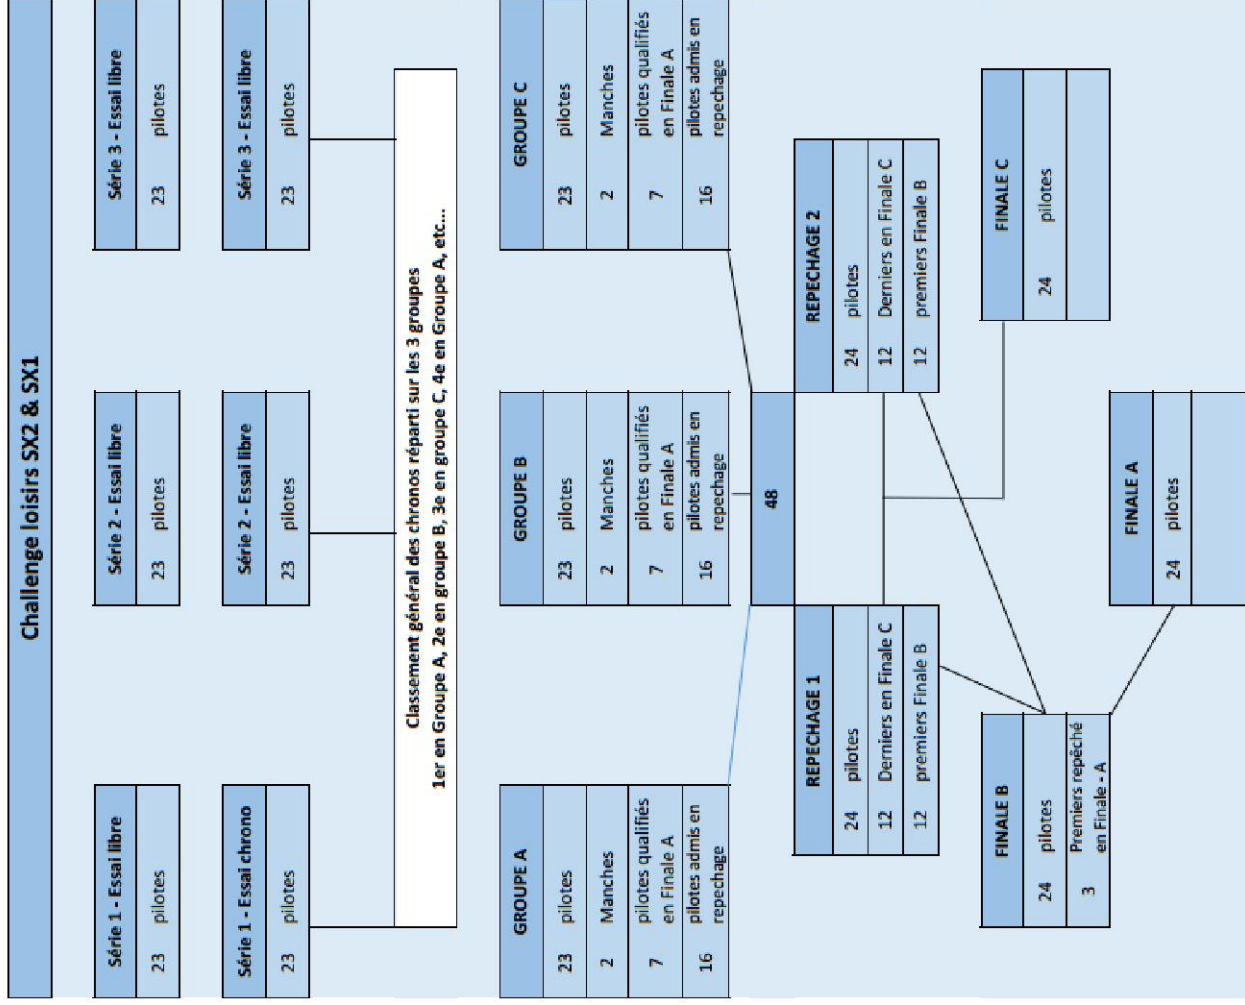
Challenge loisirs SX2 & SX1

| Série 1 - Essai libre | |
|---|---|
| 23 | pilotes |

| Série 2 - Essai libre | |
|---|---|
| 23 | pilotes |

| Série 3 - Essai libre | |
|---|---|
| 23 | pilotes |

| Série 1 - Essai chrono | |
|---|---|
| 23 | pilotes |

| Série 2 - Essai libre | |
|---|---|
| 23 | pilotes |

| Série 3 - Essai libre | |
|---|---|
| 23 | pilotes |

Classement général des chronos réparti sur les 3 groupes
1er en Groupe A, 2e en groupe B, 3e en groupe C, 4e en Groupe A, etc...

| GROUPE A | |
|---|---|
| 23 | pilotes |
| 2 | Manches |
| 7 | pilotes qualifiés en Finale A |
| 16 | pilotes admis en repechage |

| GROUPE B | |
|---|---|
| 23 | pilotes |
| 2 | Manches |
| 7 | pilotes qualifiés en Finale A |
| 16 | pilotes admis en repechage |

| GROUPE C | |
|---|---|
| 23 | pilotes |
| 2 | Manches |
| 7 | pilotes qualifiés en Finale A |
| 16 | pilotes admis en repechage |

48

| REPECHAGE 1 | |
|---|---|
| 24 | pilotes |
| 12 | Derniers en Finale C |
| 12 | premiers Finale B |

| REPECHAGE 2 | |
|---|---|
| 24 | pilotes |
| 12 | Derniers en Finale C |
| 12 | premiers Finale B |

| FINALE C | |
|---|---|
| 24 | pilotes |

| FINALE B | |
|---|---|
| 24 | pilotes |
| 3 | Premiers repêché en Finale - A |

| FINALE A | |
|---|---|
| 24 | pilotes |